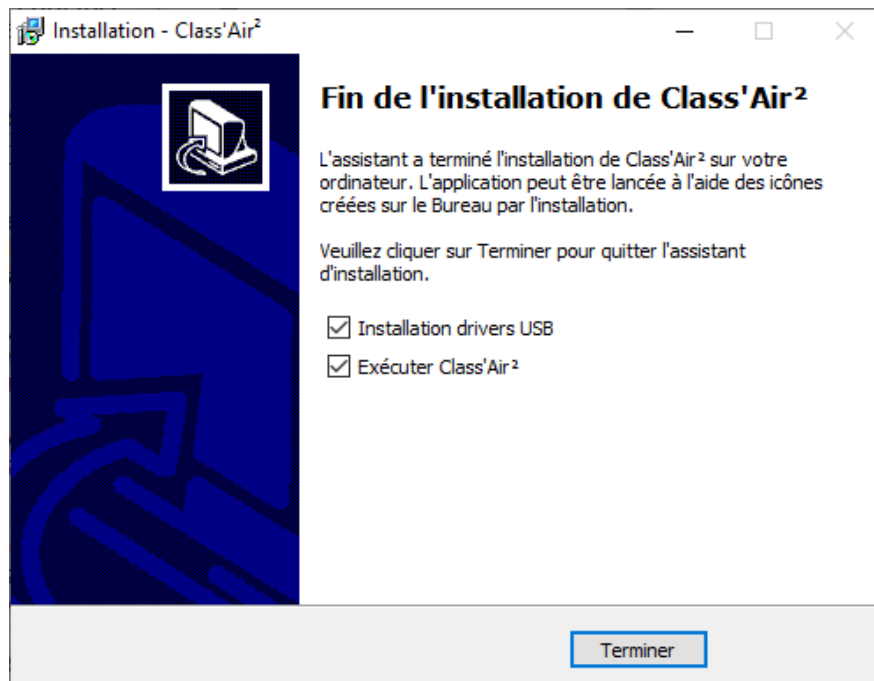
Installation - Class'Air²

Fin de l'installation de Class'Air²

L'assistant a terminé l'installation de Class'Air² sur votre ordinateur. L'application peut être lancée à l'aide des icônes créées sur le Bureau par l'installation.

Veuillez cliquer sur Terminer pour quitter l'assistant d'installation.

Installation drivers USB

Exécuter Class'Air²

Terminer